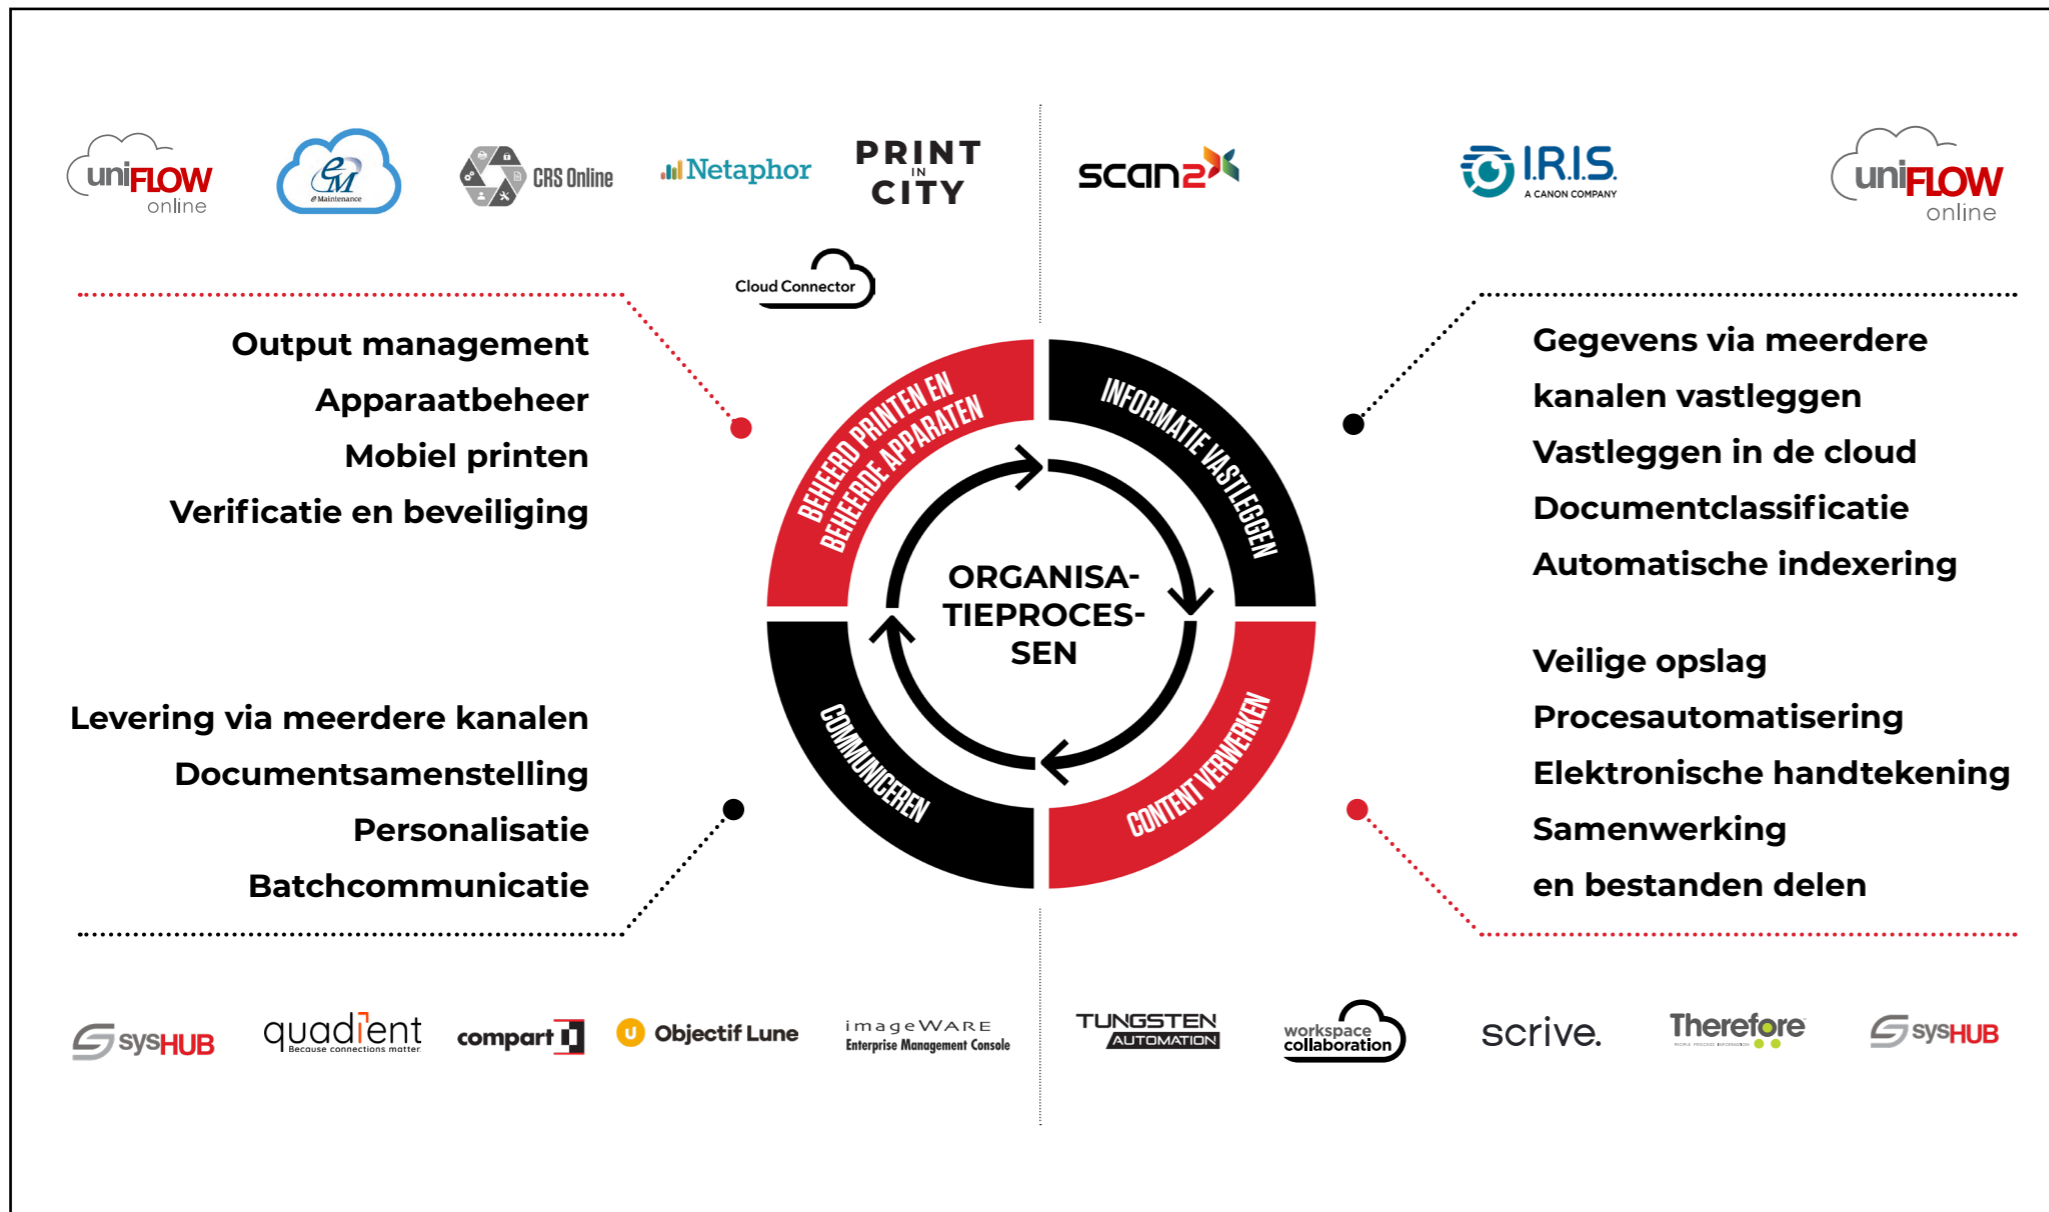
uniFLOW online

eM eMaintenance

CRS Online

Netaphor

PRINT IN CITY

Cloud Connector

scan2

I.R.I.S. A CANON COMPANY

uniFLOW online

Output management
Apparaatbeheer
Mobiel printen
Verificatie en beveiliging

BEHEERD PRINTEN EN BEHEERDE APPARATEN

INFORMATIE VASTLEGGEN

ORGANISATIEPROCESSEN

COMMUNICEREN

CONTENT VERWERKEN

Gegevens via meerdere kanalen vastleggen
Vastleggen in de cloud
Documentclassificatie
Automatische indexering

Veilige opslag
Procesautomatisering
Elektronische handtekening
Samenwerking en bestanden delen

Levering via meerdere kanalen
Documentsamenstelling
Personalisatie
Batchcommunicatie

sysHUB

quadient Because connections matter

compart

Objectif Lune

imageWARE Enterprise Management Console

TUNGSTEN AUTOMATION

workspace collaboration

scrive.

Therefore

sysHUB